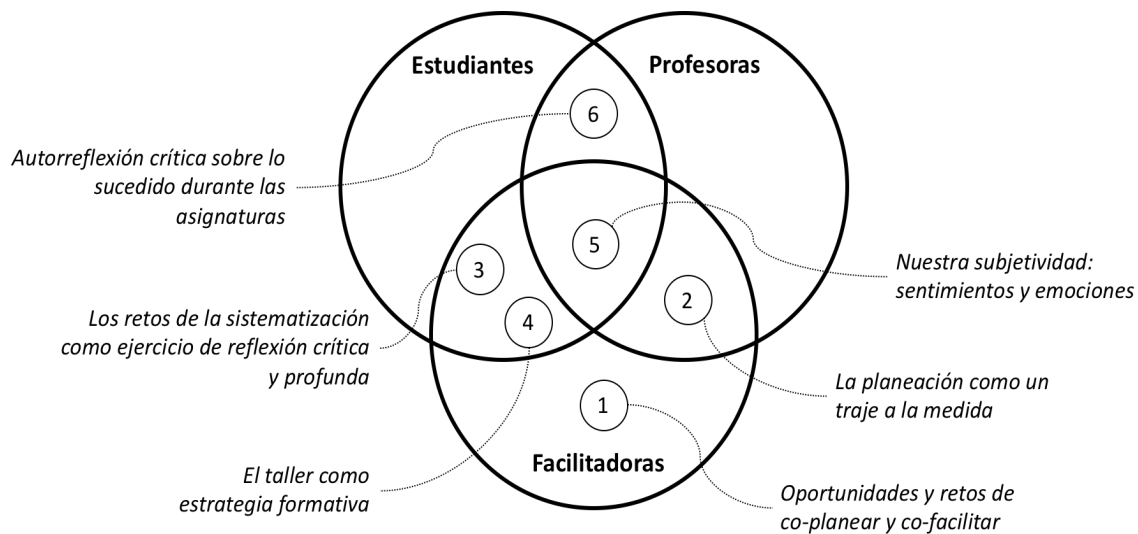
Estudiantes

Profesoras

Facilitadoras

6

5

3

4

2

1

Autorreflexión crítica sobre lo sucedido durante las asignaturas

Nuestra subjetividad: sentimientos y emociones

Los retos de la sistematización como ejercicio de reflexión crítica y profunda

La planeación como un traje a la medida

El taller como estrategia formativa

Oportunidades y retos de co-planear y co-facilitar